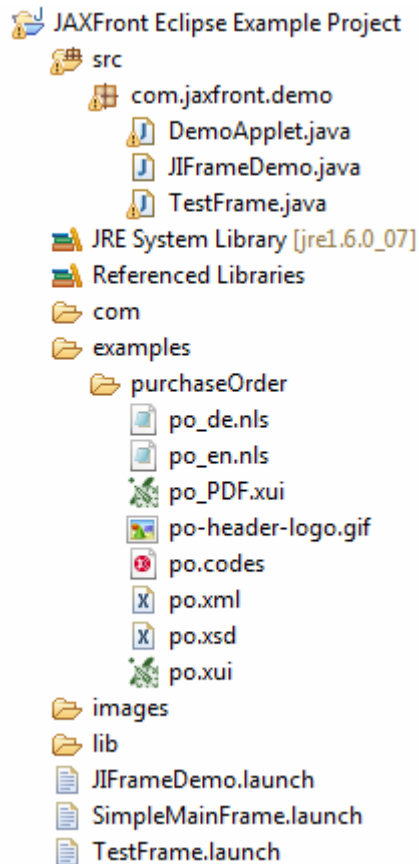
JAXFront Eclipse Example Project
src
com.jaxfront.demo
DemoApplet.java
JIFrameDemo.java
TestFrame.java
JRE System Library [jre1.6.0_07]
Referenced Libraries
com
examples
purchaseOrder
po_de.nls
po_en.nls
po_PDF.xui
po-header-logo.gif
po.codes
po.xml
po.xsd
po.xui
images
lib
JIFrameDemo.launch
SimpleMainFrame.launch
TestFrame.launch